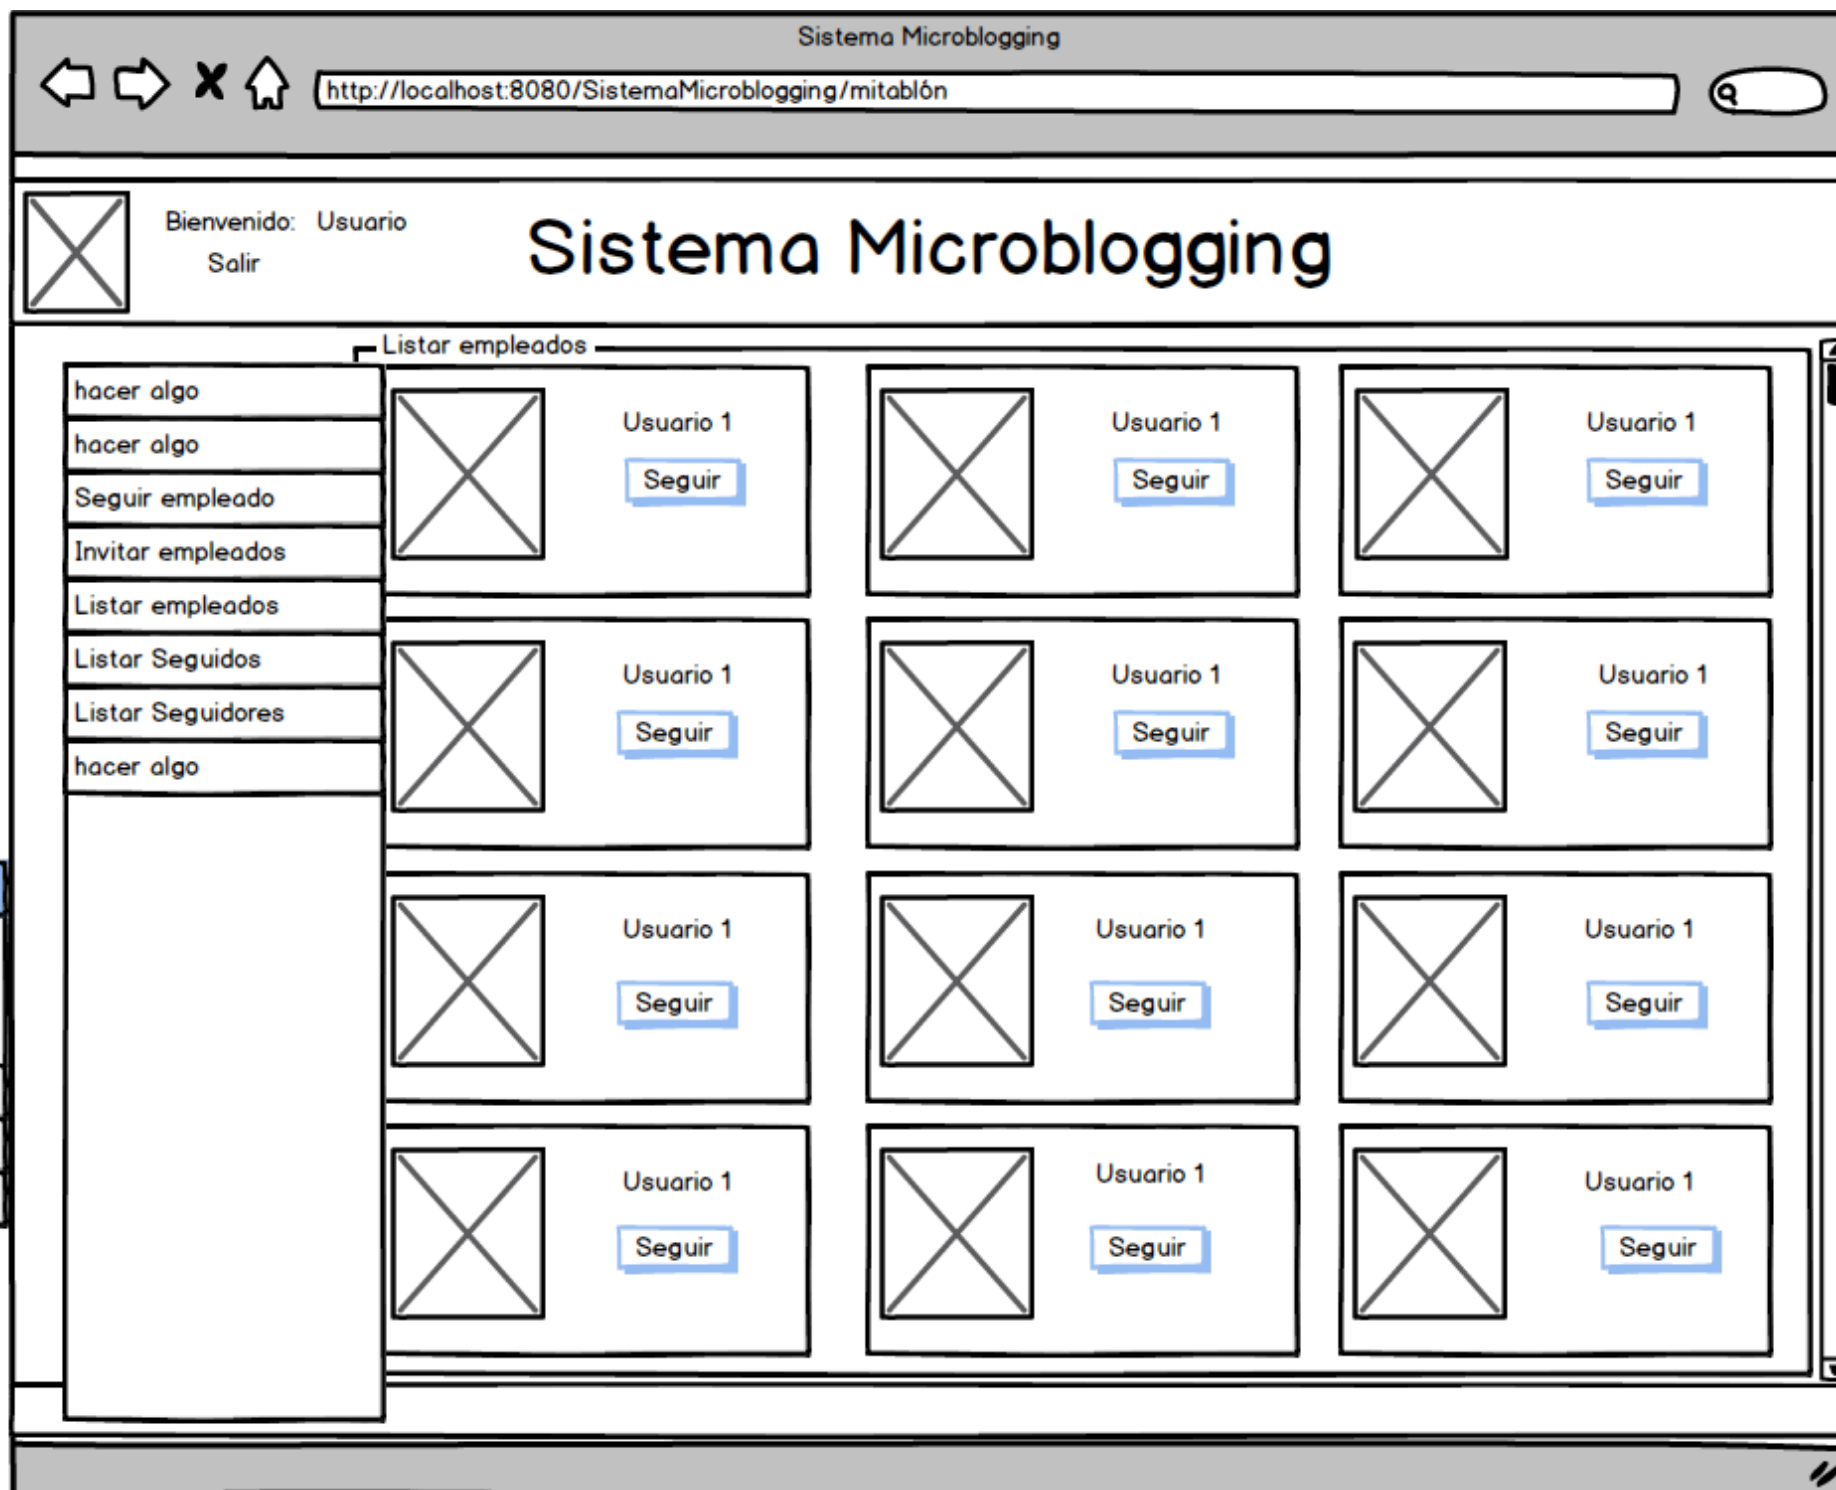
Sistema Microblogging

http://localhost:8080/SistemaMicroblogging/mitablón

Bienvenido: Usuario
Salir

Sistema Microblogging

Listar empleados

hacer algo
hacer algo
Seguir empleado
Invitar empleados
Listar empleados
Listar Seguidos
Listar Seguidores
hacer algo

Usuario 1
Seguir

Usuario 1
Seguir

Usuario 1
Seguir

Usuario 1
Seguir

Usuario 1
Seguir

Usuario 1
Seguir

Usuario 1
Seguir

Usuario 1
Seguir

Usuario 1
Seguir

Usuario 1
Seguir

Usuario 1
Seguir

Usuario 1
Seguir